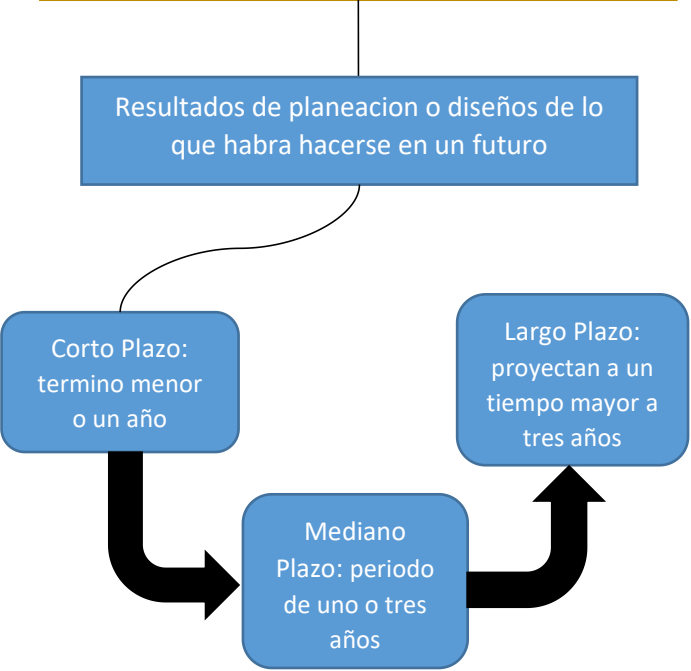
Resultados de planeacion o diseños de lo que habra hacerse en un futuro

Corto Plazo: termino menor o un año

Mediano Plazo: periodo de uno o tres años

Largo Plazo: proyectan a un tiempo mayor a tres años